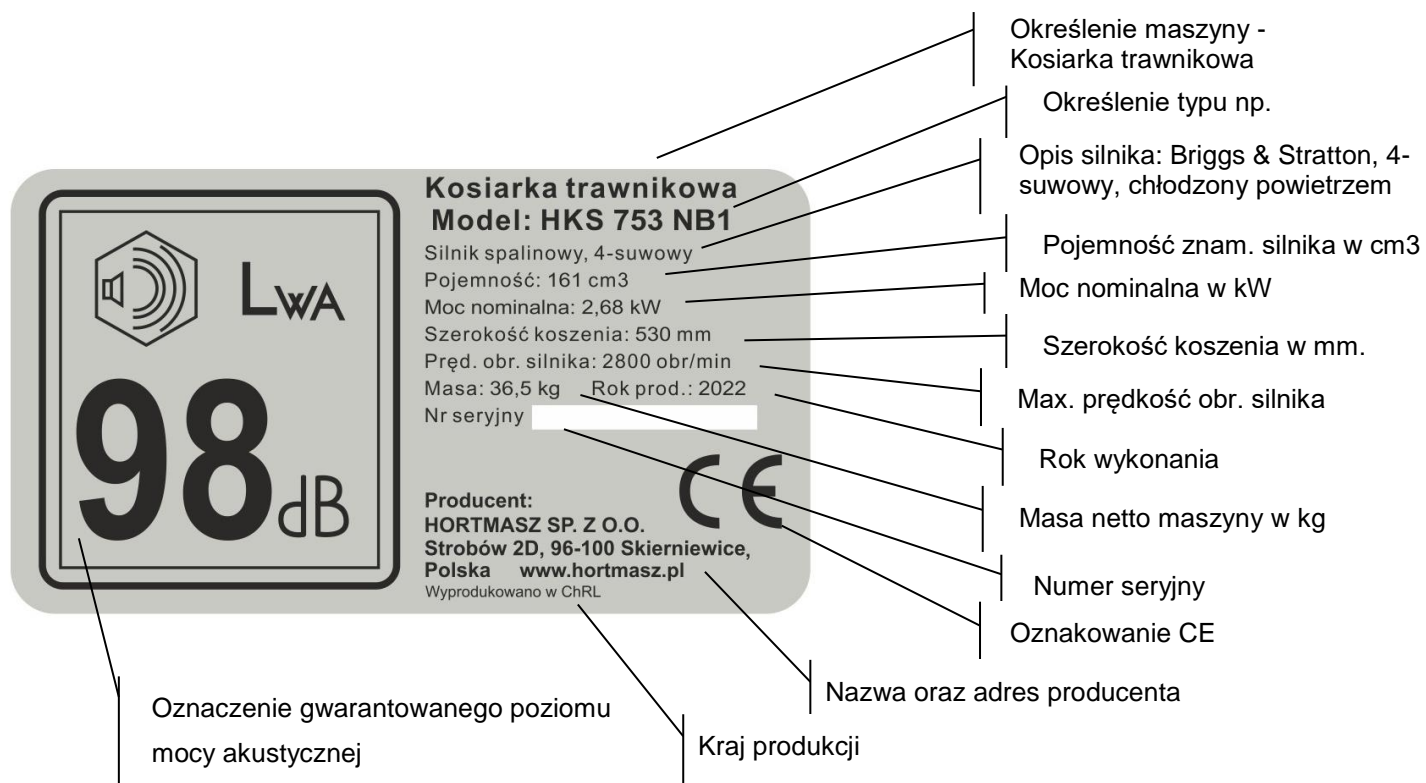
Określenie maszyny - Kosiarka trawnikowa

Określenie typu np.

Opis silnika: Briggs & Stratton, 4-suwowy, chłodzony powietrzem

Pojemność znam. silnika w cm3

Moc nominalna w kW

Szerokość koszenia w mm.

Max. prędkość obr. silnika

Rok wykonania

Masa netto maszyny w kg

Numer seryjny

Oznakowanie CE

LwA

98dB

Kosiarka trawnikowa
Model: HKS 753 NB1
Silnik spalinowy, 4-suwowy
Pojemność: 161 cm3
Moc nominalna: 2,68 kW
Szerokość koszenia: 530 mm
Pręd. obr. silnika: 2800 obr/min
Masa: 36,5 kg Rok prod.: 2022
Nr seryjny

CE

Producent:
HORTMASZ SP. Z O.O.
Strobów 2D, 96-100 Skierniewice,
Polska www.hortmasz.pl
Wyprodukowano w ChRL

Nazwa oraz adres producenta

Oznaczenie gwarantowanego poziomu mocy akustycznej

Kraj produkcji